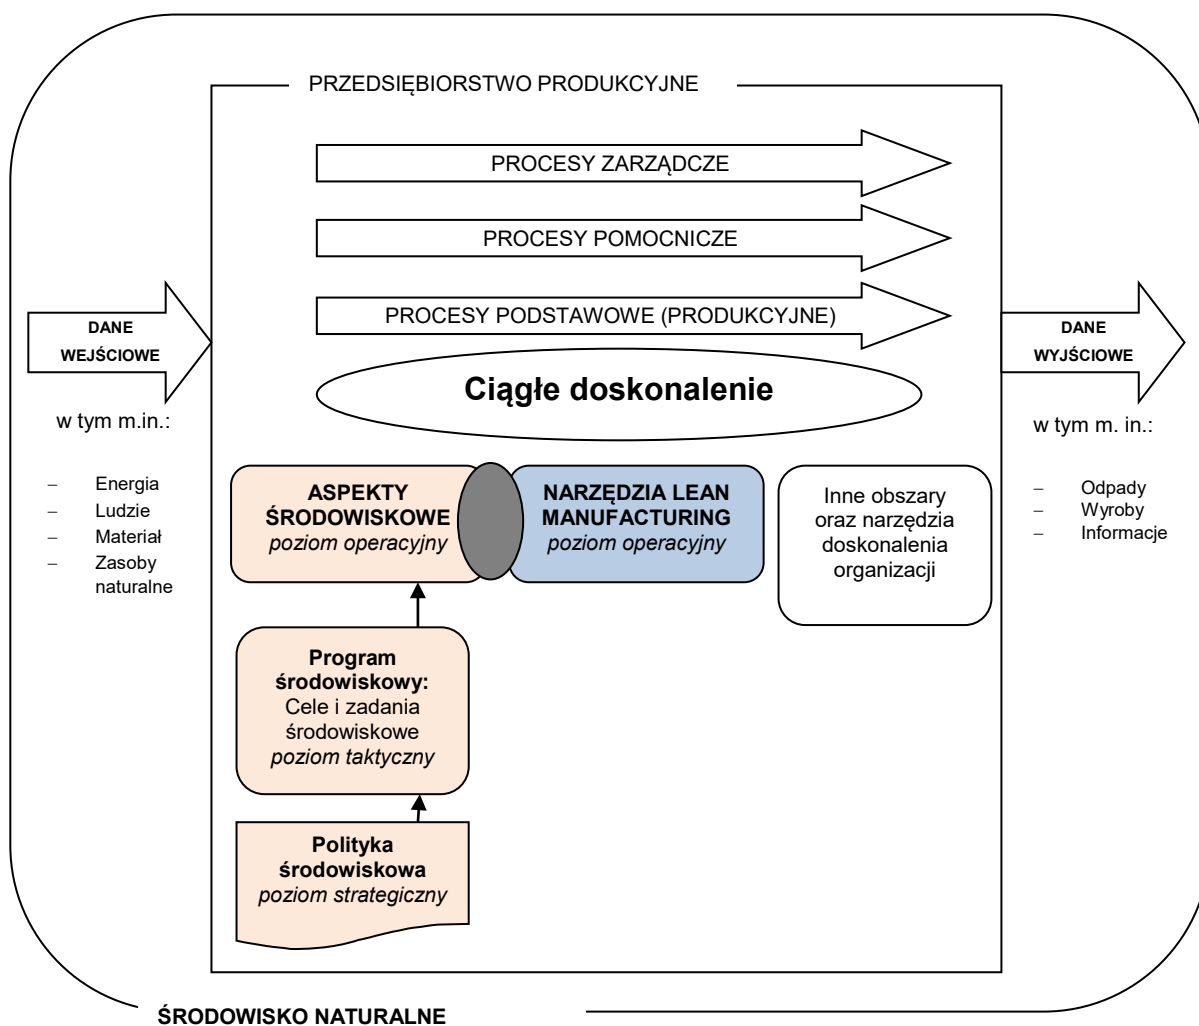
PRZEDSIĘBIORSTWO PRODUKCYJNE

PROCESY ZARZĄDCZE

PROCESY POMOCNICZE

PROCESY PODSTAWOWE (PRODUKCYJNE)

DANE WEJŚCIOWE

w tym m.in.:

- Energia
- Ludzie
- Materiał
- Zasoby naturalne

Ciągłe doskonalenie

DANE WYJŚCIOWE

w tym m. in.:

- Odpady
- Wyroby
- Informacje

**ASPEKTY ŚRODOWISKOWE**
*poziom operacyjny*

**NARZĘDZIA LEAN MANUFACTURING**
*poziom operacyjny*

Inne obszary oraz narzędzia doskonalenia organizacji

**Program środowiskowy:**
Cele i zadania środowiskowe
*poziom taktyczny*

**Polityka środowiskowa**
*poziom strategiczny*

ŚRODOWISKO NATURALNE